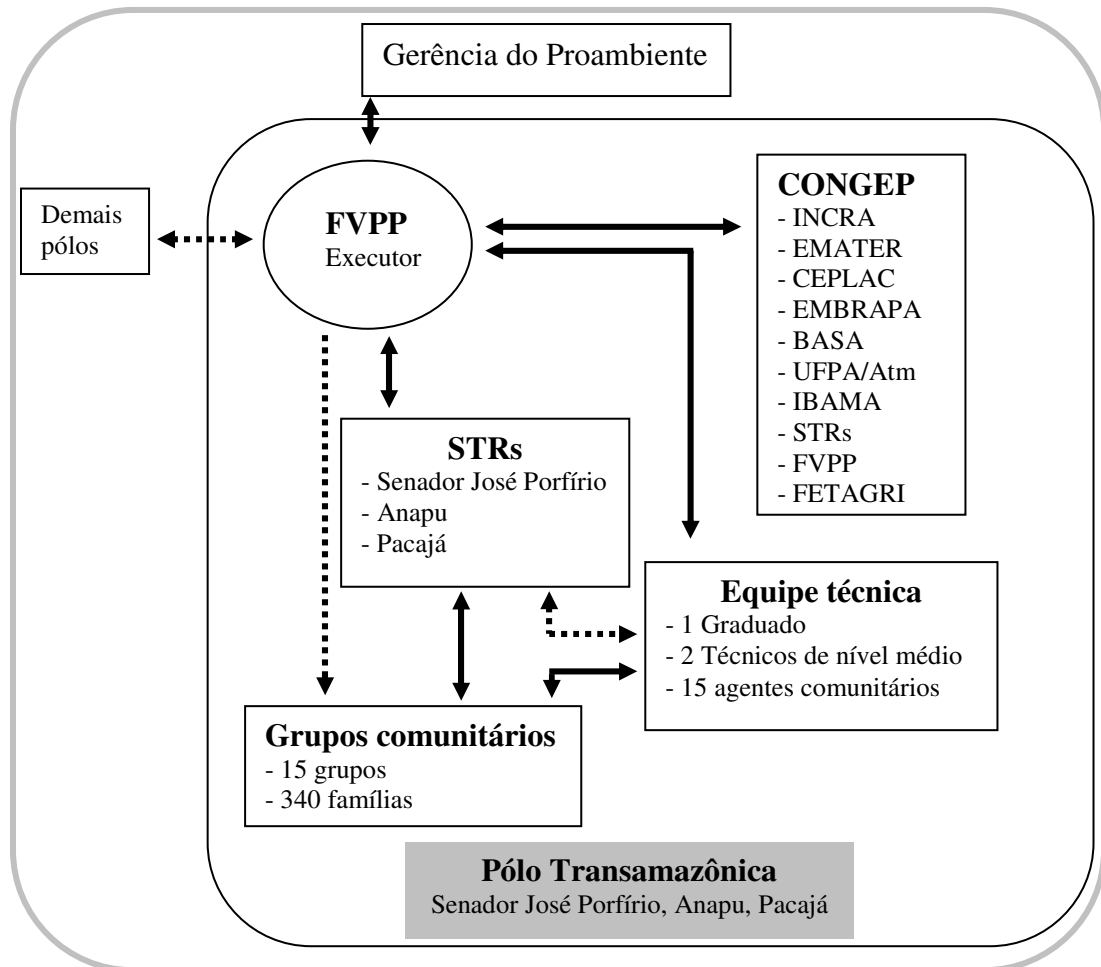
Gerência do Proambiente

Demais pólos

FVPP
Executor

CONGEP
- INCRA
- EMATER
- CEPLAC
- EMBRAPA
- BASA
- UFPA/Atm
- IBAMA
- STRs
- FVPP
- FETAGRI

STRs
- Senador José Porfírio
- Anapu
- Pacajá

Equipe técnica
- 1 Graduado
- 2 Técnicos de nível médio
- 15 agentes comunitários

Grupos comunitários
- 15 grupos
- 340 famílias

Pólo Transamazônica
Senador José Porfírio, Anapu, Pacajá